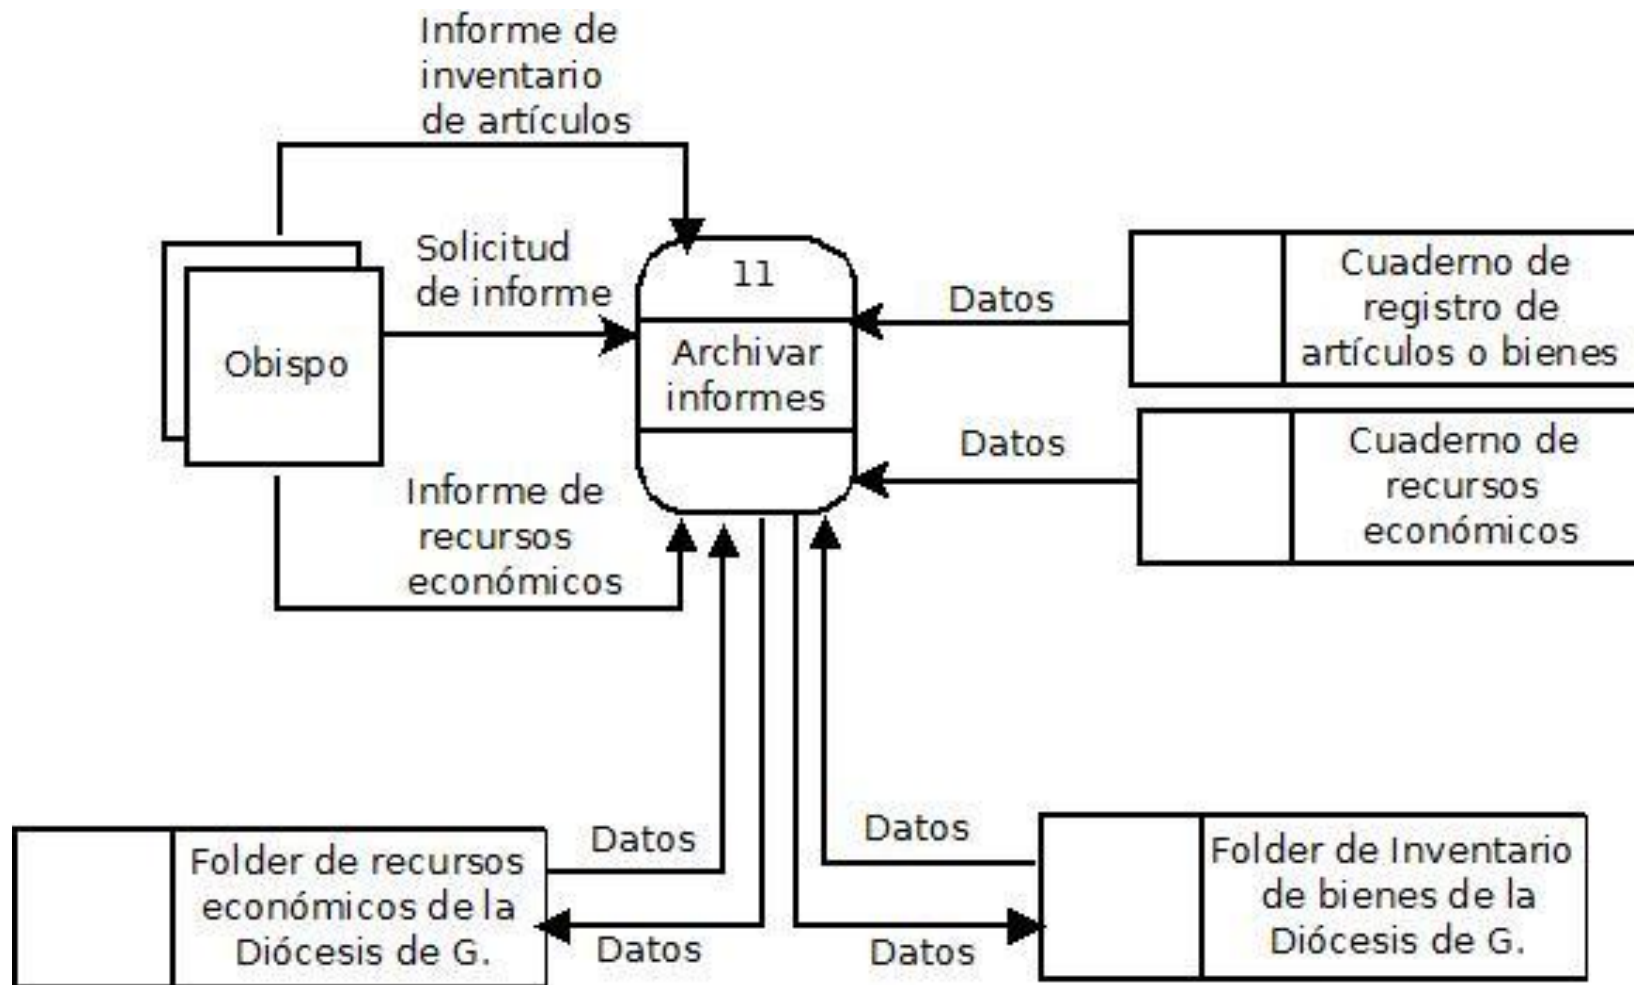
Informe de inventario de artículos

Solicitud de informe

Obispo

11

Archivar informes

Datos

Cuaderno de registro de artículos o bienes

Datos

Cuaderno de recursos económicos

Informe de recursos económicos

Datos

Folder de recursos económicos de la Diócesis de G.

Datos

Datos

Folder de Inventario de bienes de la Diócesis de G.

Datos